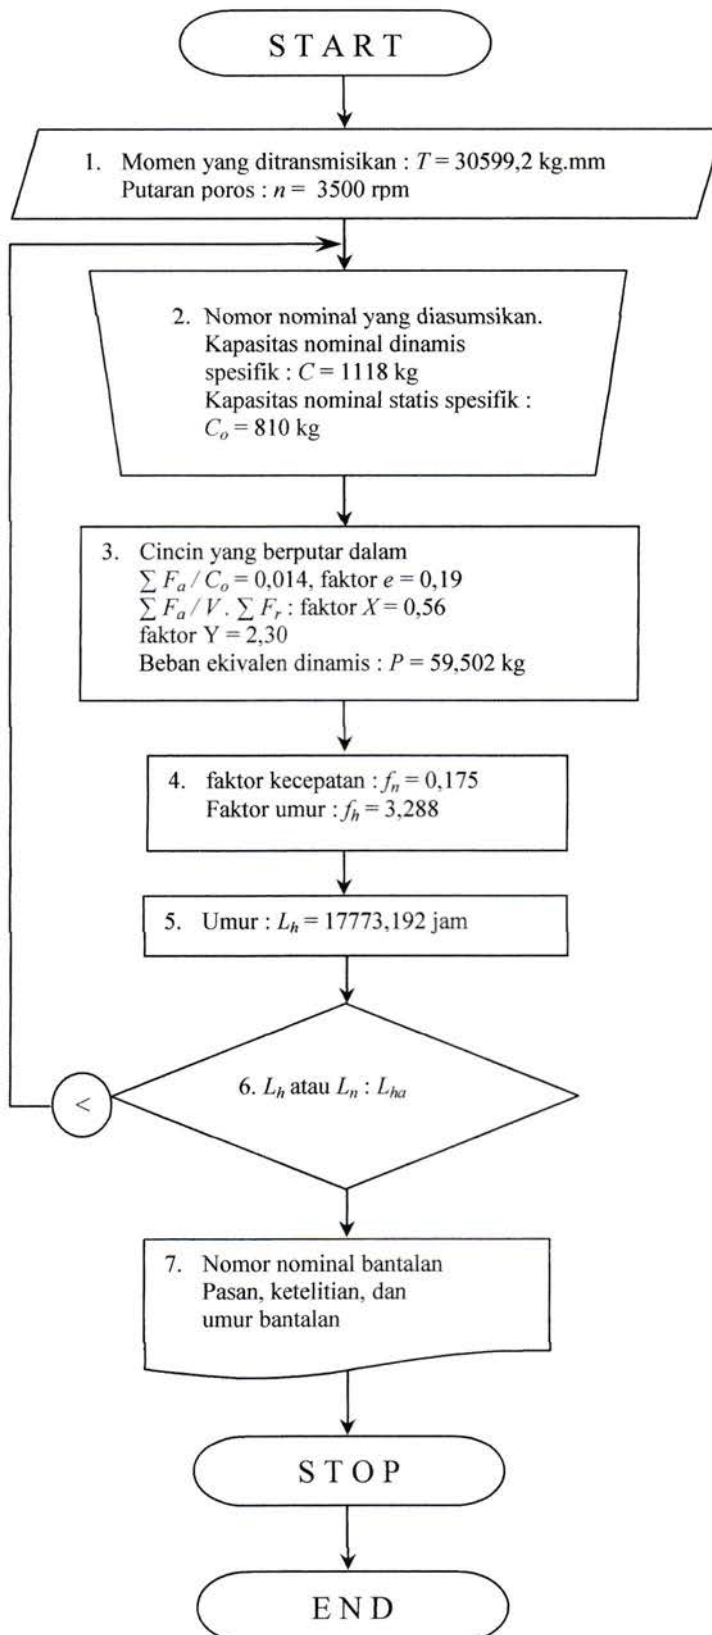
START

1. Momen yang ditransmisikan : $T = 30599,2$ kg.mm
Putaran poros : $n = 3500$ rpm

2. Nomor nominal yang diasumsikan.
Kapasitas nominal dinamis spesifik : $C = 1118$ kg
Kapasitas nominal statis spesifik : $C_o = 810$ kg

3. Cincin yang berputar dalam
$\sum F_a / C_o = 0,014$, faktor $e = 0,19$
$\sum F_a / V . \sum F_r$ : faktor $X = 0,56$
faktor Y = 2,30
Beban ekivalen dinamis : $P = 59,502$ kg

4. faktor kecepatan : $f_n = 0,175$
Faktor umur : $f_h = 3,288$

5. Umur : $L_h = 17773,192$ jam

6. $L_h$ atau $L_n$ : $L_{ha}$

<

7. Nomor nominal bantalan
Pasan, ketelitian, dan umur bantalan

STOP

END